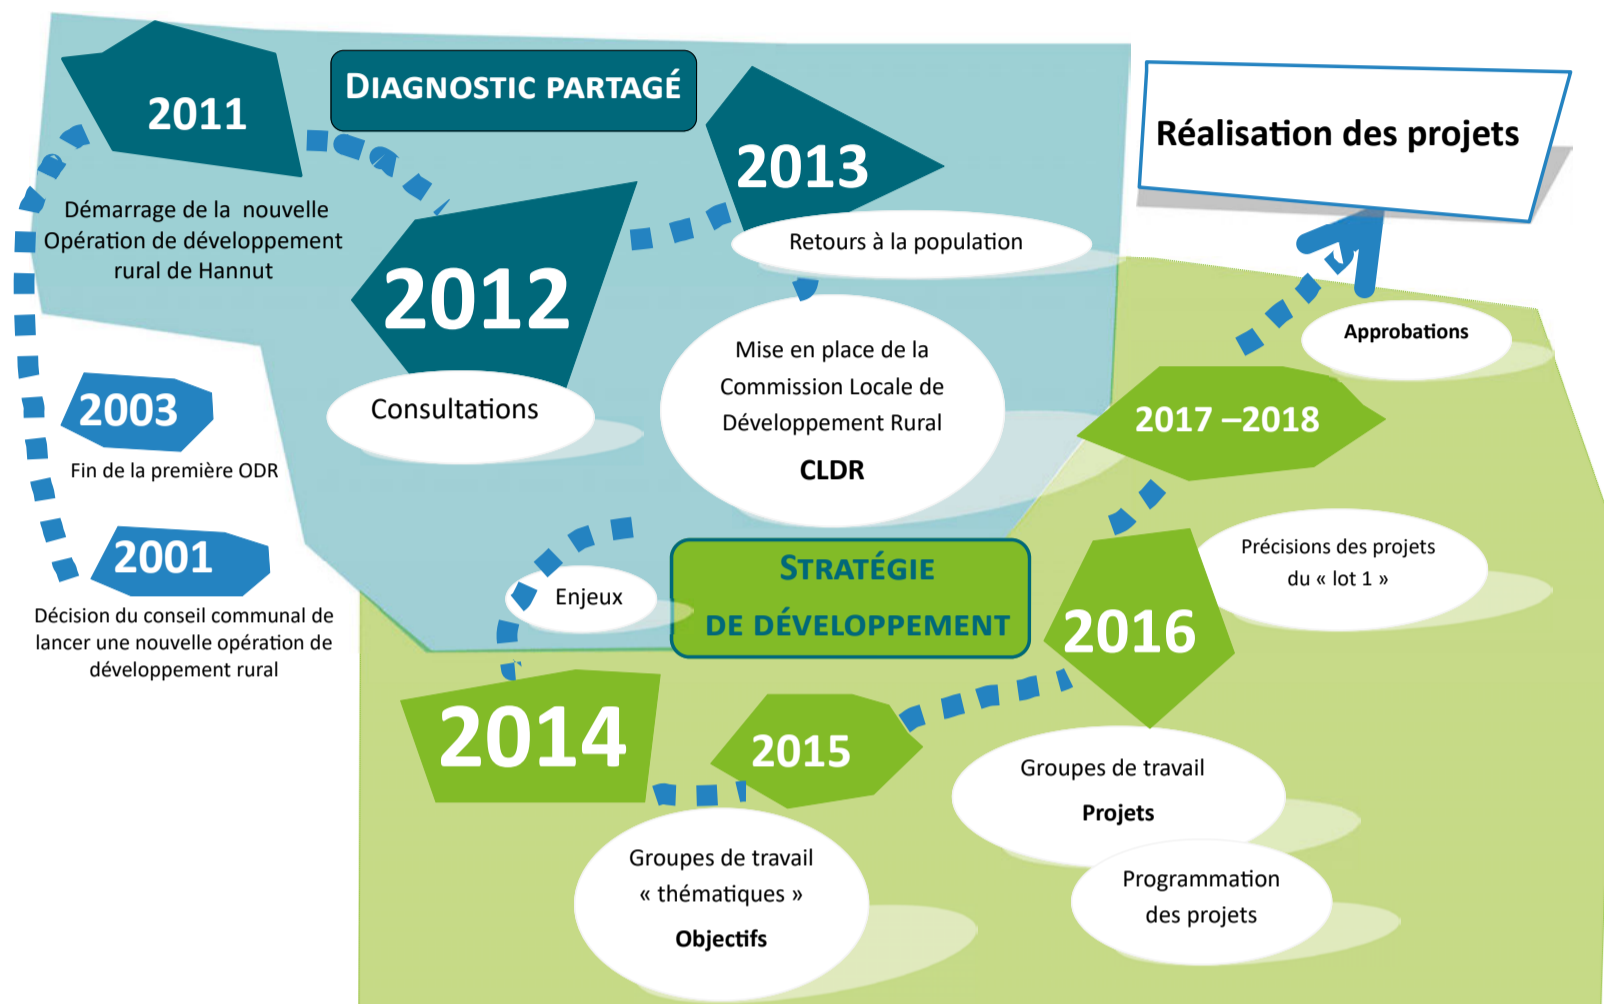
2011

Démarrage de la nouvelle Opération de développement rural de Hannut

DIAGNOSTIC PARTAGÉ

2013

Réalisation des projets

2012

Retours à la population

Consultations

Mise en place de la Commission Locale de Développement Rural

CLDR

2003

Fin de la première ODR

2001

Décision du conseil communal de lancer une nouvelle opération de développement rural

Approbations

2017 –2018

Précisions des projets du « lot 1 »

Enjeux

STRATÉGIE DE DÉVELOPPEMENT

2016

2014

2015

Groupes de travail

Projets

Groupes de travail « thématiques »

Objectifs

Programmation des projets